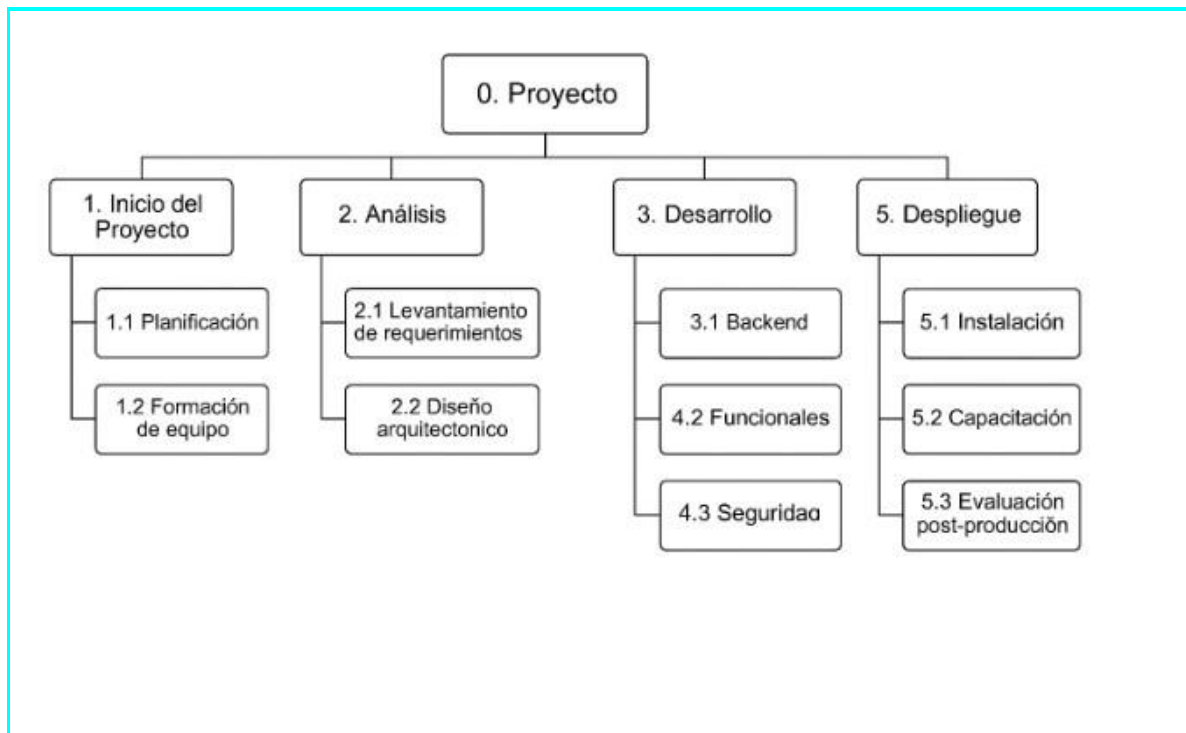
0. Proyecto

1. Inicio del Proyecto

1.1 Planificación

1.2 Formación de equipo

2. Análisis

2.1 Levantamiento de requerimientos

2.2 Diseño arquitectonico

3. Desarrollo

3.1 Backend

4.2 Funcionales

4.3 Seguridad

5. Despliegue

5.1 Instalación

5.2 Capacitación

5.3 Evaluación post-producción